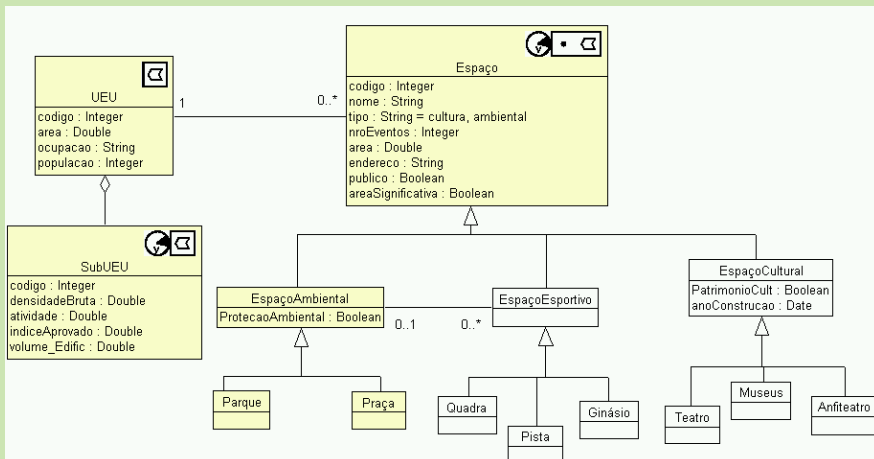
UEU
codigo : Integer
area : Double
ocupacao : String
populacao : Integer

1

0..*

Espaço
codigo : Integer
nome : String
tipo : String = cultura, ambiental
nroEventos : Integer
area : Double
endereco : String
publico : Boolean
areaSignificativa : Boolean

SubUEU
codigo : Integer
densidadeBruta : Double
atividade : Double
indiceAprovado : Double
volume_Edific : Double

EspaçoAmbiental
ProtecaoAmbiental : Boolean

0..1

0..*

EspaçoEsportivo

EspaçoCultural
PatrimonioCult : Boolean
anoConstrucao : Date

Parque

Praça

Quadra

Pista

Ginásio

Teatro

Museus

Anfiteatro